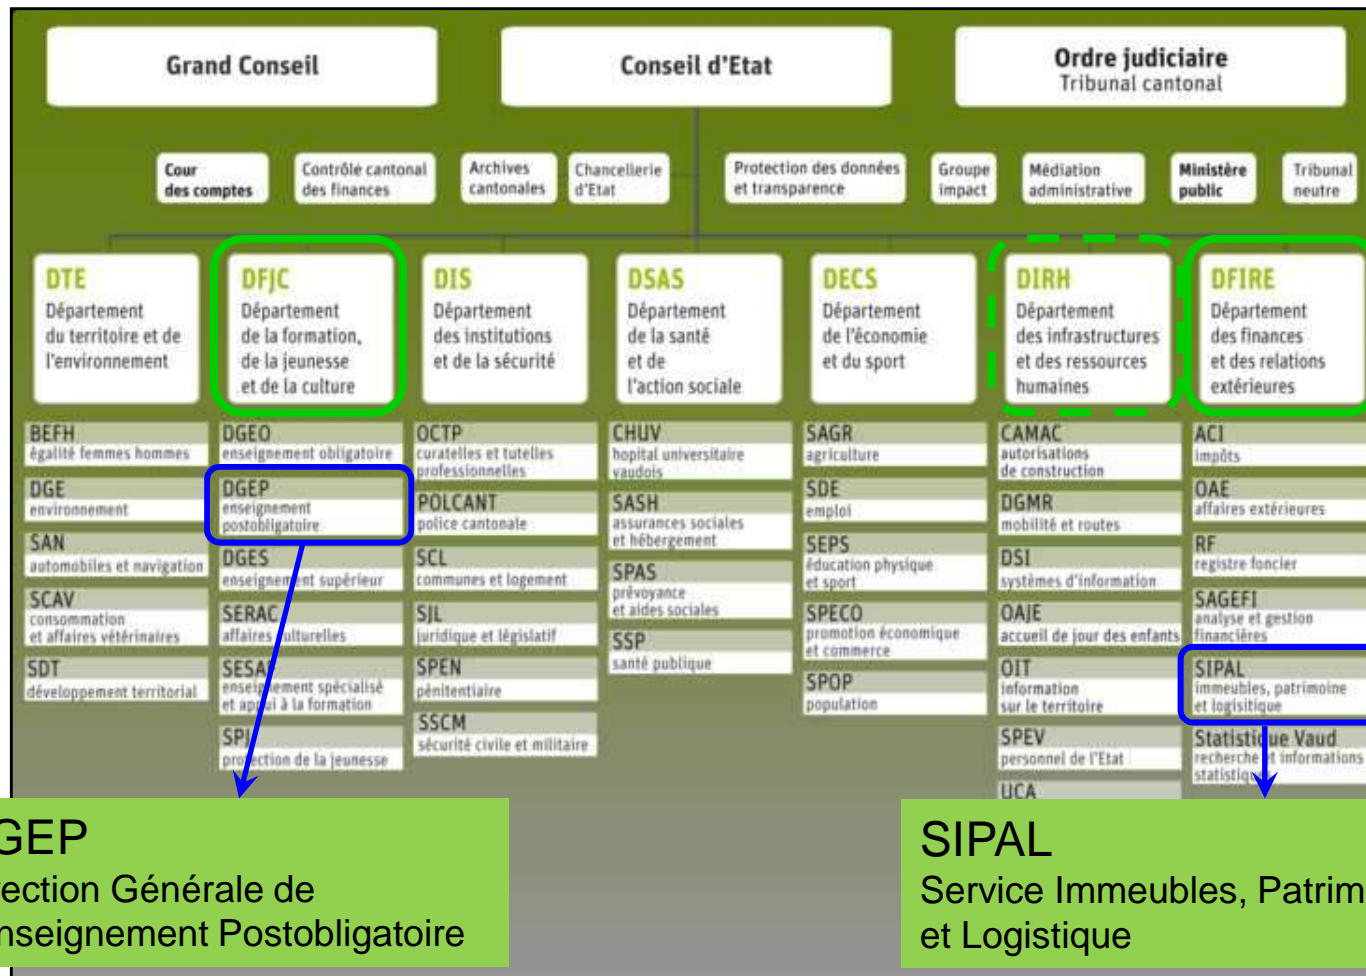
Grand Conseil

Conseil d'Etat

Ordre judiciaire
Tribunal cantonal

Cour des comptes

Contrôle cantonal des finances

Archives cantonales

Chancellerie d'Etat

Protection des données et transparence

Groupe impact

Médiation administrative

Ministère public

Tribunal neutre

DTE
Département du territoire et de l'environnement

DFJC
Département de la formation, de la jeunesse et de la culture

DIS
Département des institutions et de la sécurité

DSAS
Département de la santé et de l'action sociale

DECS
Département de l'économie et du sport

DIRH
Département des infrastructures et des ressources humaines

DFIRE
Département des finances et des relations extérieures

BEFH
égalité femmes hommes

DGE
environnement

SAN
automobiles et navigation

SCAV
consommation et affaires vétérinaires

SDT
développement territorial

DGEO
enseignement obligatoire

DGEP
enseignement postobligatoire

DGES
enseignement supérieur

SERAC
affaires culturelles

SESAF
enseignement spécialisé et appui à la formation

SPJ
protection de la jeunesse

OCTP
curatelles et tutelles professionnelles

POLCANT
police cantonale

SCL
communes et logement

SJL
juridique et législatif

SPEN
pénitentiaire

SSCM
sécurité civile et militaire

CHUV
hopital universitaire vaudois

SASH
assurances sociales et hébergement

SPAS
prévoyance et aides sociales

SSP
santé publique

SAGR
agriculture

SDE
emploi

SEPS
éducation physique et sport

SPECO
promotion économique et commerce

SPOP
population

CAMAC
autorisations de construction

DGMR
mobilité et routes

DSI
systèmes d'information

OAJE
accueil de jour des enfants

OIT
information sur le territoire

SPEV
personnel de l'Etat

UCA

ACI
impôts

OAE
affaires extérieures

RF
registre foncier

SAGEFI
analyse et gestion financières

SIPAL
immeubles, patrimoine et logistique

Statistique Vaud
recherche et informations statistiques

GEP
ection Générale de
nseignement Postobligatoire

SIPAL
Service Immeubles, Patrim
et Logistique